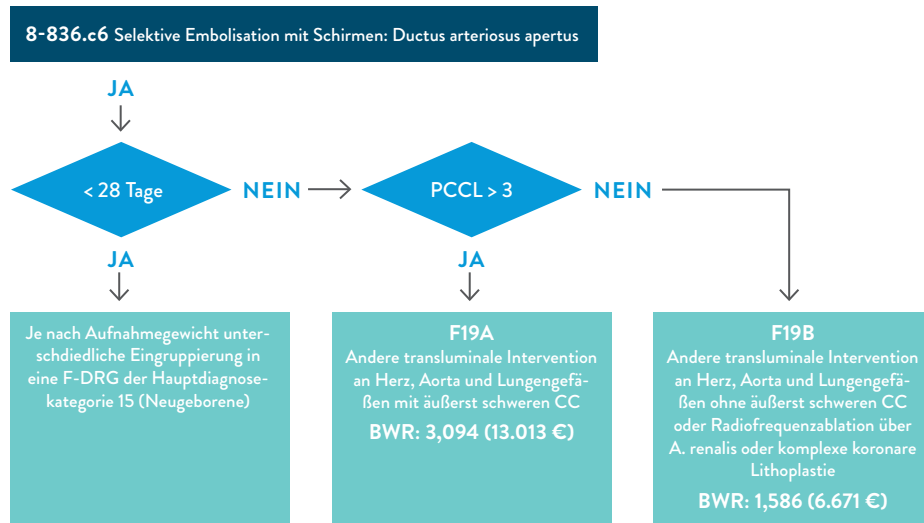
**8-836.c6** Selektive Embolisation mit Schirmen: Ductus arteriosus apertus

JA

< 28 Tage

NEIN

PCCL > 3

NEIN

JA

JA

Je nach Aufnahmegewicht unterschiedliche Eingruppierung in eine F-DRG der Hauptdiagnosekategorie 15 (Neugeborene)

F19A
Andere transluminale Intervention an Herz, Aorta und Lungengefäßen mit äußerst schweren CC
BWR: 3,094 (13.013 €)

F19B
Andere transluminale Intervention an Herz, Aorta und Lungengefäßen ohne äußerst schweren CC oder Radiofrequenzablation über A. renalis oder komplexe koronare Lithoplastie
BWR: 1,586 (6.671 €)